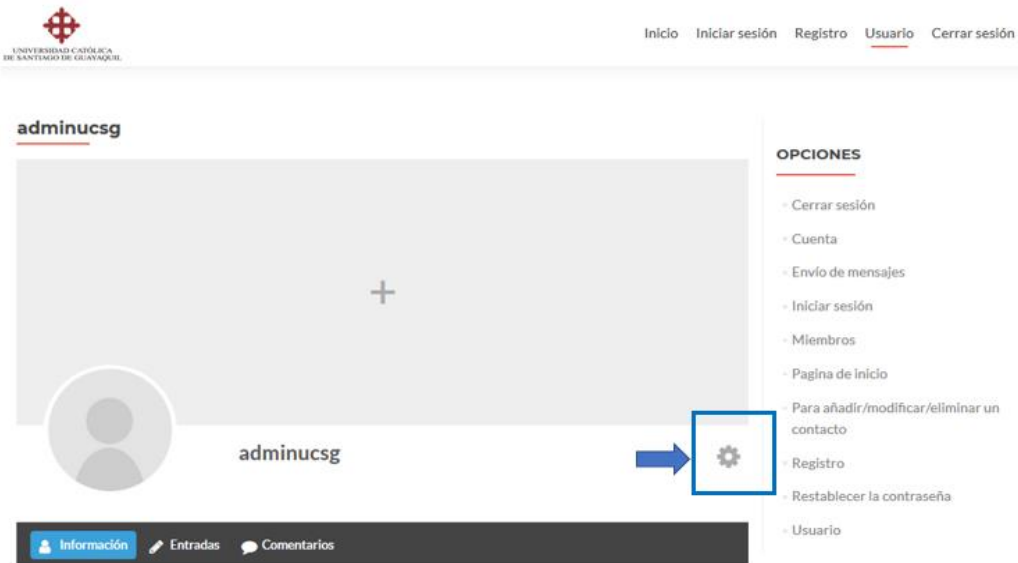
UNIVERSIDAD CATÓLICA DE SANTIAGO DE GUAYAQUIL

Inicio Iniciar sesión Registro Usuario Cerrar sesión

adminucsg

+

adminucsg

Información Entradas Comentarios

OPCIONES

Cerrar sesión
Cuenta
Envío de mensajes
Iniciar sesión
Miembros
Pagina de inicio
Para añadir/modificar/eliminar un contacto
Registro
Restablecer la contraseña
Usuario